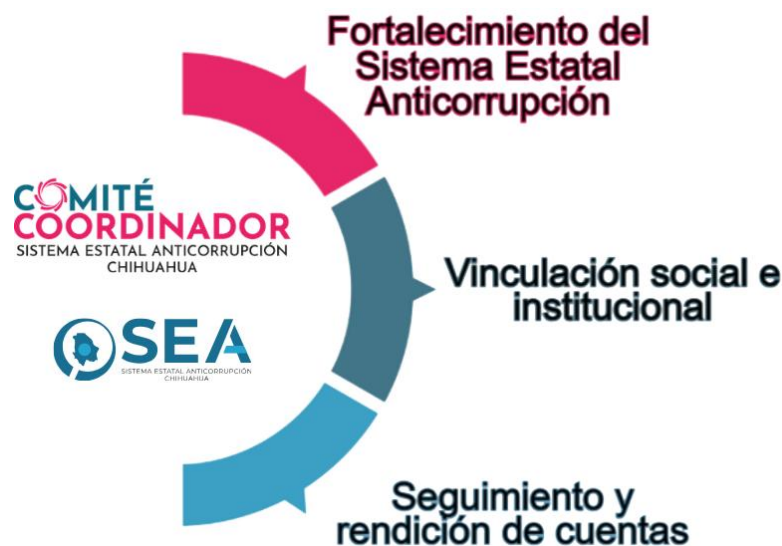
Fortalecimiento del Sistema Estatal Anticorrupción

COMITÉ COORDINADOR
SISTEMA ESTATAL ANTICORRUPCIÓN
CHIHUAHUA

Vinculación social e institucional

SEA
SISTEMA ESTATAL ANTICORRUPCIÓN
CHIHUAHUA

Seguimiento y rendición de cuentas